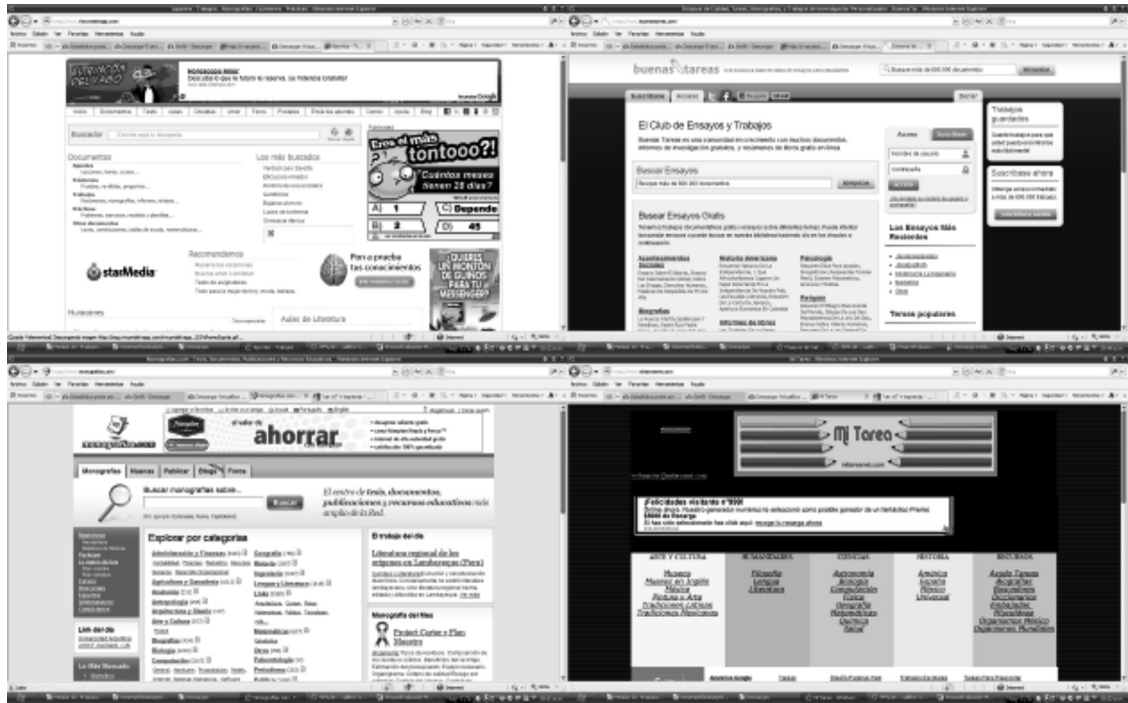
buenas tareas

El Club de Ensayos y Trabajos

Buscar Ensayos

Buscar Ensayos Gratis

Los Ensayos Más Recientes

Temas populares

Trabajos guardados

Suscríbase ahora

Buscador

Documentos

Los más buscados

Recomendamos

Eres el más tontooo?!

¿Cuántos meses tienen 28 días?

A) 1

C) Depende

B) 2

D) 45

starMedia

Pon a prueba tus conocimientos

Aulas de Literatura

¿QUIERES UN MONTÓN DE GUIÑOS PARA TU MESSENGER?

ahorrar

Monografías

Nuevas

Publicar

Blogs

Foros

Buscar monografías sobre...

Buscar

El centro de tesis, documentos, publicaciones y recursos educativos más amplio de la Red.

Explorar por categorías

El trabajo del día

Literatura regional de los orígenes en Lambayeque (Perú)

Monografía del Mes

Project Curier y Plan Maestro

Mi Tarea

¡Felicidades visitante n°2000!

ARTE Y CULTURA

HUMANIDADES

CIENCIAS

HISTORIA

SEGURIDAD

Museos

Filosofía

Lengua

Literatura

Astronomía

Biología

Computación

Física

Geografía

Matemáticas

Química

Salud

América

España

México

Universal

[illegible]